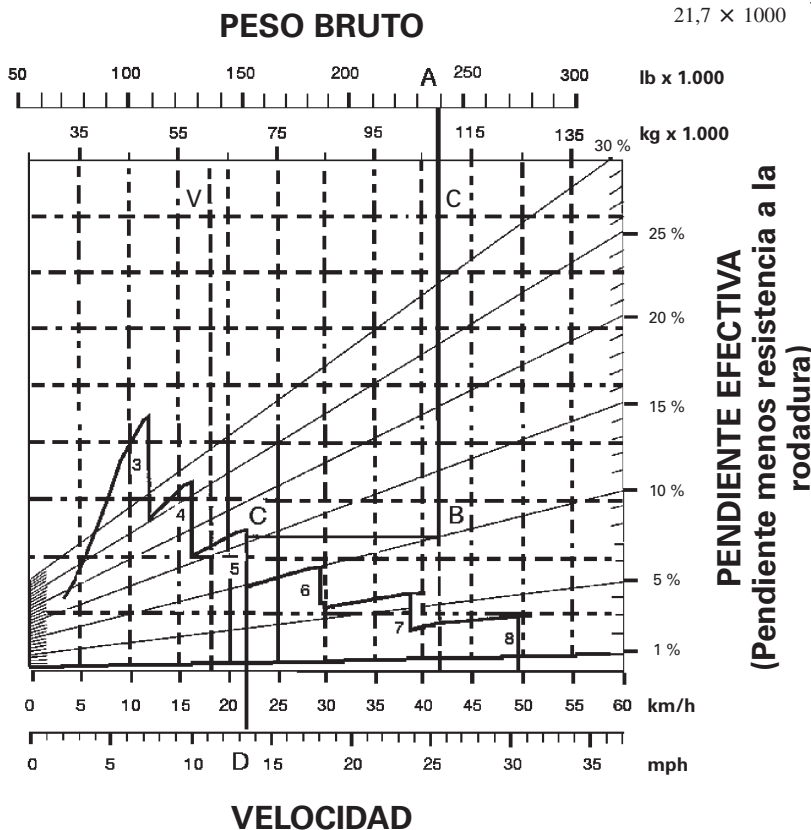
PESO BRUTO

$21{,}7 \times 1000$

50 100 150 200 A 250 300 lb x 1.000

35 55 75 95 115 135 kg x 1.000

30 %

V C

25 %

20 %

15 %

10 %

5 %

1 %

3 4 C B 5 6 7 8

PENDIENTE EFECTIVA
(Pendiente menos resistencia a la rodadura)

0 5 10 15 20 25 30 35 40 45 50 55 60 km/h

0 5 10 D 15 20 25 30 35 mph

VELOCIDAD